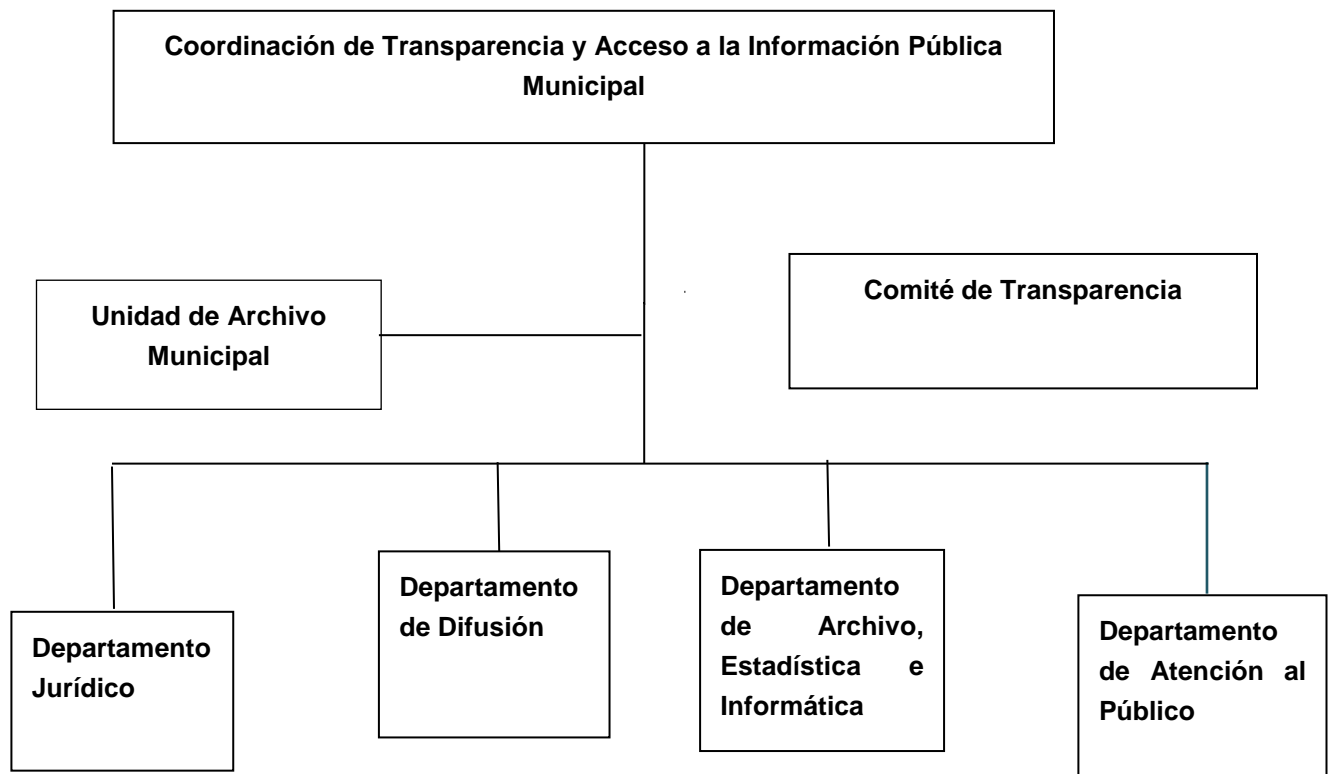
Coordinación de Transparencia y Acceso a la Información Pública Municipal

Unidad de Archivo Municipal

Comité de Transparencia

Departamento Jurídico

Departamento de Difusión

Departamento de Archivo, Estadística e Informática

Departamento de Atención al Público